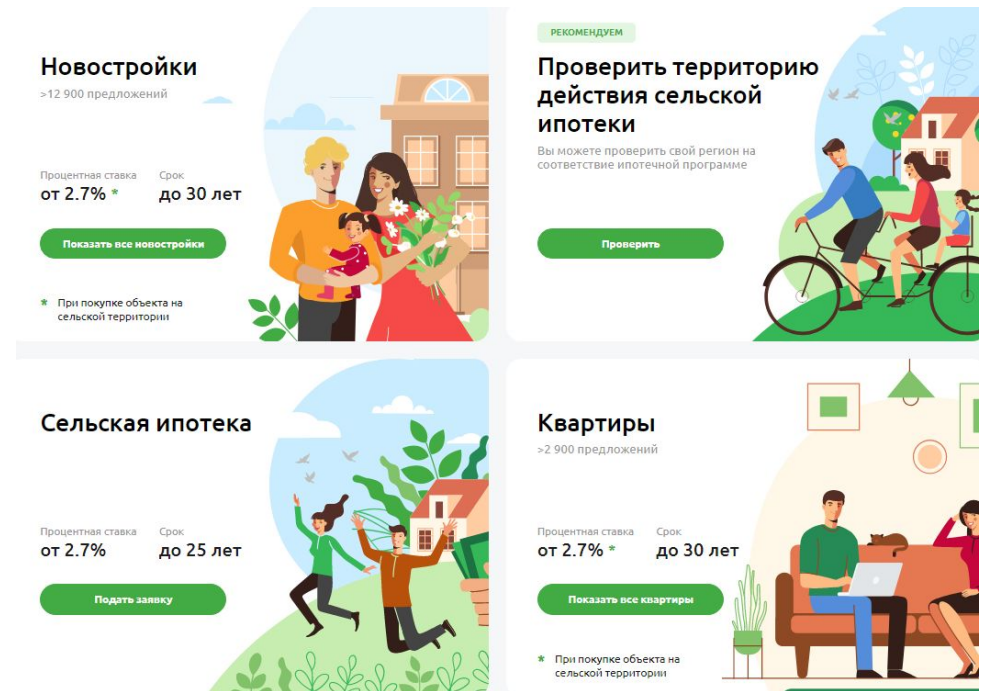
Новостройки
>12 900 предложений

Процентная ставка
от 2.7% *

Срок
до 30 лет

Показать все новостройки

* При покупке объекта на сельской территории

РЕКОМЕНДУЕМ

Проверить территорию действия сельской ипотеки

Вы можете проверить свой регион на соответствие ипотечной программе

Проверить

Сельская ипотека

Процентная ставка
от 2.7%

Срок
до 25 лет

Подать заявку

Квартиры
>2 900 предложений

Процентная ставка
от 2.7% *

Срок
до 30 лет

Показать все квартиры

* При покупке объекта на сельской территории